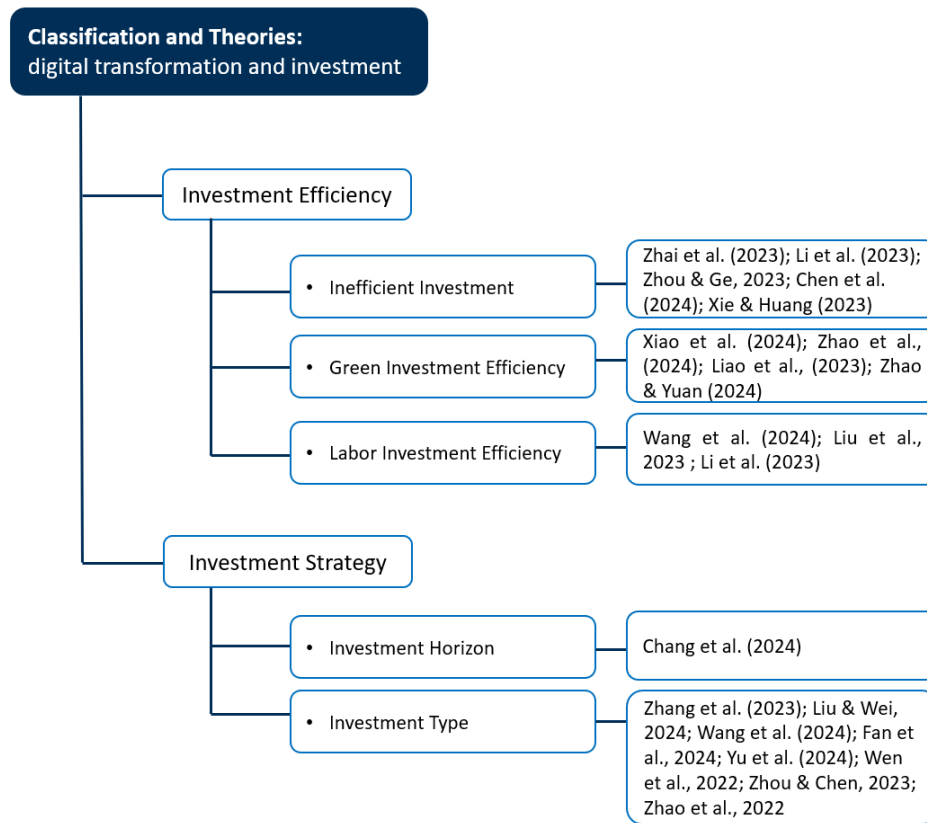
**Classification and Theories:**
digital transformation and investment

Investment Efficiency

• Inefficient Investment

Zhai et al. (2023); Li et al. (2023); Zhou & Ge, 2023; Chen et al. (2024); Xie & Huang (2023)

• Green Investment Efficiency

Xiao et al. (2024); Zhao et al., (2024); Liao et al., (2023); Zhao & Yuan (2024)

• Labor Investment Efficiency

Wang et al. (2024); Liu et al., 2023 ; Li et al. (2023)

Investment Strategy

• Investment Horizon

Chang et al. (2024)

• Investment Type

Zhang et al. (2023); Liu & Wei, 2024; Wang et al. (2024); Fan et al., 2024; Yu et al. (2024); Wen et al., 2022; Zhou & Chen, 2023; Zhao et al., 2022